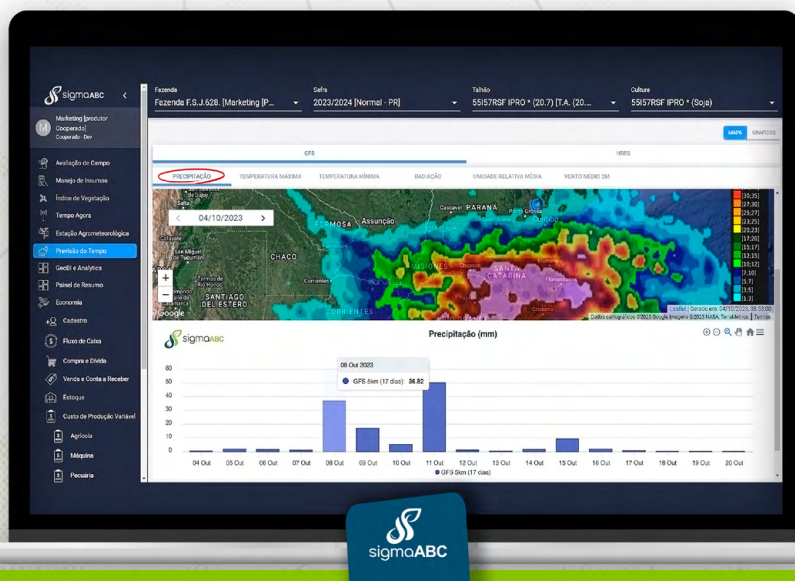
sigmaABC

Marketing [produtor Cooperado]
Cooperado - Dev

Avaliação de Campo
Manejo de Insumos
Índice de Vegetação
Tempo Agora
Estação Agrometeorológica
Previsão do Tempo
Geolt e Analytics
Painel de Resumo
Economia
Cadastro
Fluxo de Caixa
Compra e Dívida
Venda e Conta a Receber
Estoque
Custo de Produção Variável
Agrícola
Máquina
Pecuária

Fazenda
Fazenda F.S.J.628. [Marketing [P...
Safra
2023/2024 [Normal - PR]
Talhão
55I57RSF IPRO * (20.7) [T.A. (20....
Cultura
55I57RSF IPRO * (Soja)

MAPA GRÁFICOS

GFS
HRES

PRECIPITAÇÃO TEMPERATURA MÁXIMA TEMPERATURA MÍNIMA RADIAÇÃO UMIDADE RELATIVA MÉDIA VENTO MÉDIO 2M

04/10/2023

PARANÁ
Assunção
FORMOSA
CHACO
Corrientes
SANTIAGO DEL ESTERO
CORRIENTES
SANTA CATARINA
Cascavel

[30,35]
[27,30]
[25,27]
[23,25]
[20,23]
[17,20]
[15,17]
[12,15]
[10,12]
[7,10]
[5,7]
[3,5]
[1,3]

Google
Dados cartográficos ©2023 Google Imagens ©2023 NASA, TerraMetrics | Termos

sigmaABC

Precipitação (mm)

08 Out 2023
GFS Sim (17 dias): 36.82

80
60
40
20
0

04 Out 05 Out 06 Out 07 Out 08 Out 09 Out 10 Out 11 Out 12 Out 13 Out 14 Out 15 Out 16 Out 17 Out 18 Out 19 Out 20 Out

GFS Sim (17 dias)

sigmaABC